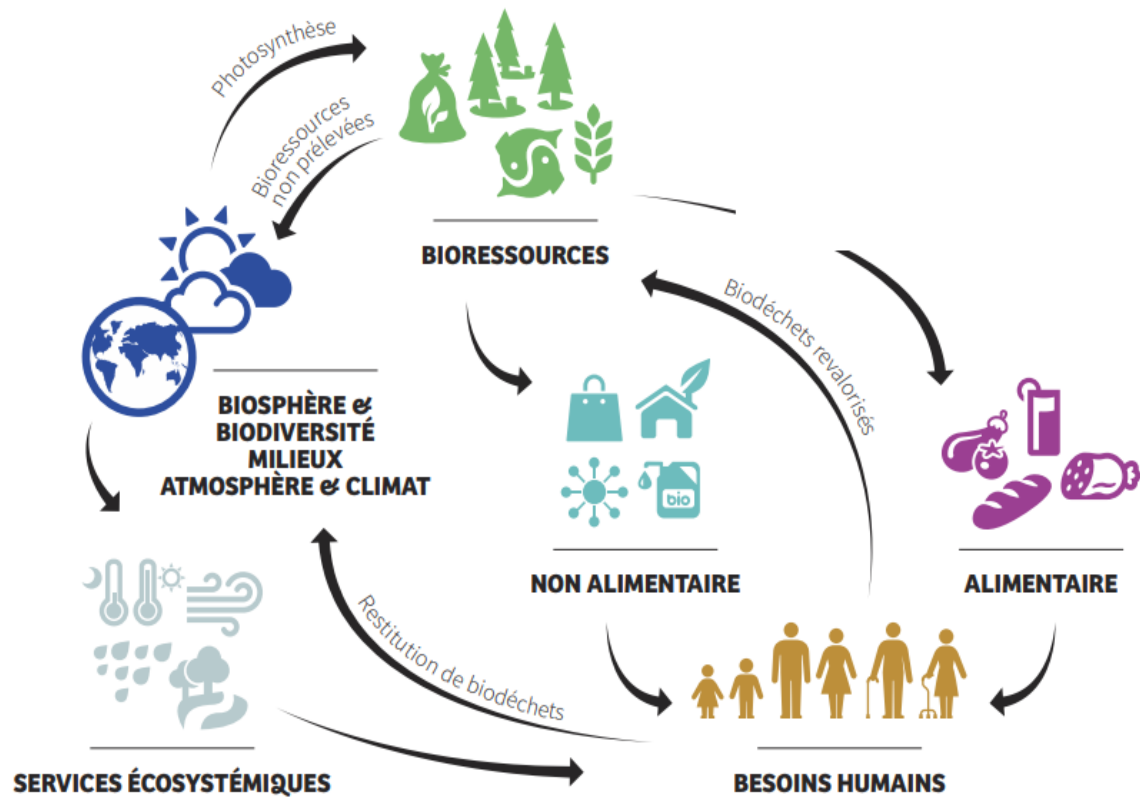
Photosynthèse

Bioressources non prélevées

BIORESSOURCES

Biodéchets revalorisés

BIOSPHÈRE & BIODIVERSITÉ MILIEUX ATMOSPHÈRE & CLIMAT

bio

NON ALIMENTAIRE

ALIMENTAIRE

Restitution de biodéchets

SERVICES ÉCOSYSTÉMIQUES

BESOINS HUMAINS